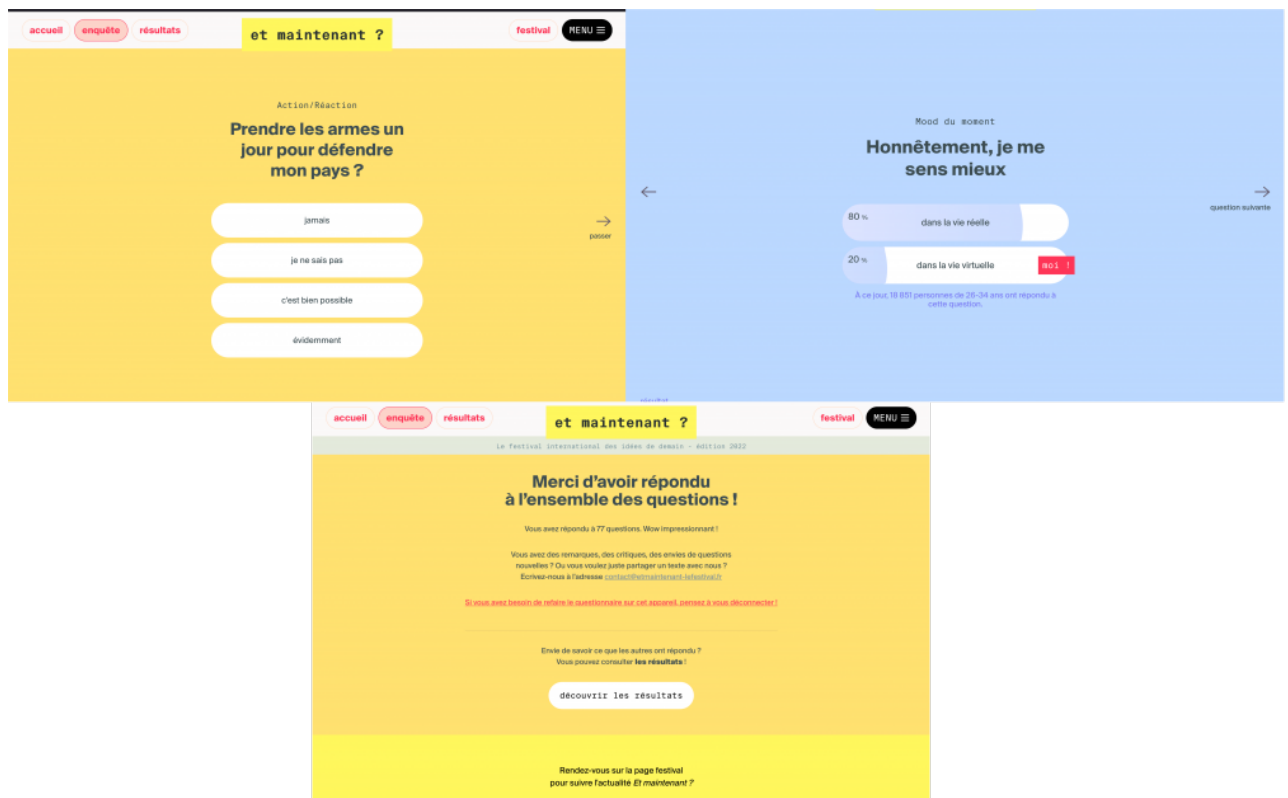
accueil enquête résultats

et maintenant ?

festival MENU

Action/Réaction

Prendre les armes un jour pour défendre mon pays ?

jamais

je ne sais pas

c'est bien possible

évidemment

passer

Mood du moment

Honnêtement, je me sens mieux

80 % dans la vie réelle

20 % dans la vie virtuelle moi !

question suivante

À ce jour, 18 851 personnes de 26-34 ans ont répondu à cette question.

résultat

accueil enquête résultats

et maintenant ?

festival MENU

le festival international des idées de demain - édition 2022

Merci d'avoir répondu à l'ensemble des questions !

Vous avez répondu à 77 questions. Wow impressionnant !

Vous avez des remarques, des critiques, des envies de questions nouvelles ? Ou vous voulez juste partager un texte avec nous ? Écrivez-nous à l'adresse contact@etmaintenant-lefestival.fr

Si vous avez besoin de refaire le questionnaire sur cet appareil, pensez à vous déconnecter !

Envie de savoir ce que les autres ont répondu ? Vous pouvez consulter les résultats !

découvrir les résultats

Rendez-vous sur la page festival pour suivre l'actualité Et maintenant ?